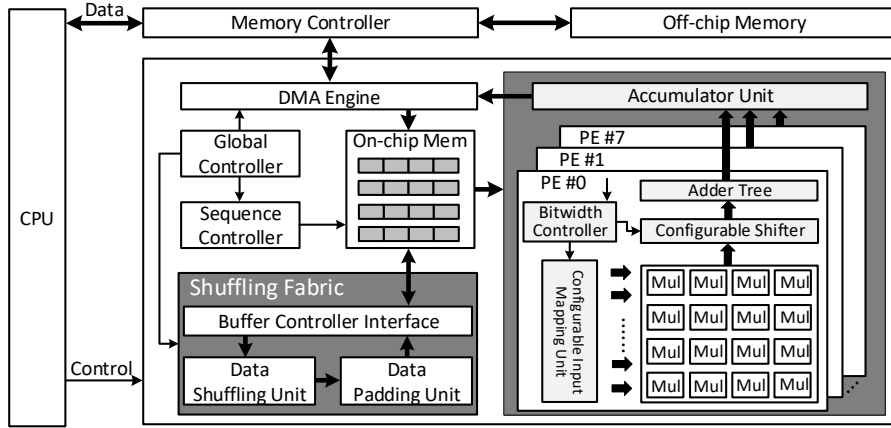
Data

Memory Controller

Off-chip Memory

CPU

DMA Engine

Accumulator Unit

Global Controller

On-chip Mem

PE #7

PE #1

PE #0

Adder Tree

Sequence Controller

Bitwidth Controller

Configurable Shifter

Shuffling Fabric

Configurable Input Mapping Unit

Buffer Controller Interface

Control

Data Shuffling Unit

Data Padding Unit

| Mul | Mul | Mul | Mul |
|---|---|---|---|
| Mul | Mul | Mul | Mul |
| Mul | Mul | Mul | Mul |
| Mul | Mul | Mul | Mul |